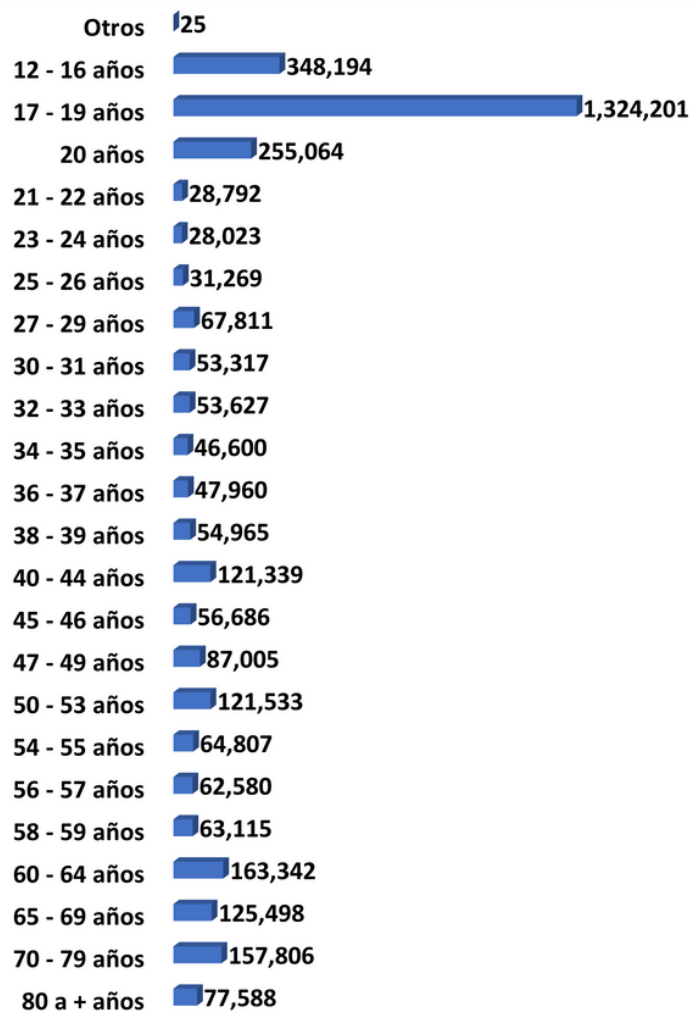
Otros 25
12 - 16 años 348,194
17 - 19 años 1,324,201
20 años 255,064
21 - 22 años 28,792
23 - 24 años 28,023
25 - 26 años 31,269
27 - 29 años 67,811
30 - 31 años 53,317
32 - 33 años 53,627
34 - 35 años 46,600
36 - 37 años 47,960
38 - 39 años 54,965
40 - 44 años 121,339
45 - 46 años 56,686
47 - 49 años 87,005
50 - 53 años 121,533
54 - 55 años 64,807
56 - 57 años 62,580
58 - 59 años 63,115
60 - 64 años 163,342
65 - 69 años 125,498
70 - 79 años 157,806
80 a + años 77,588